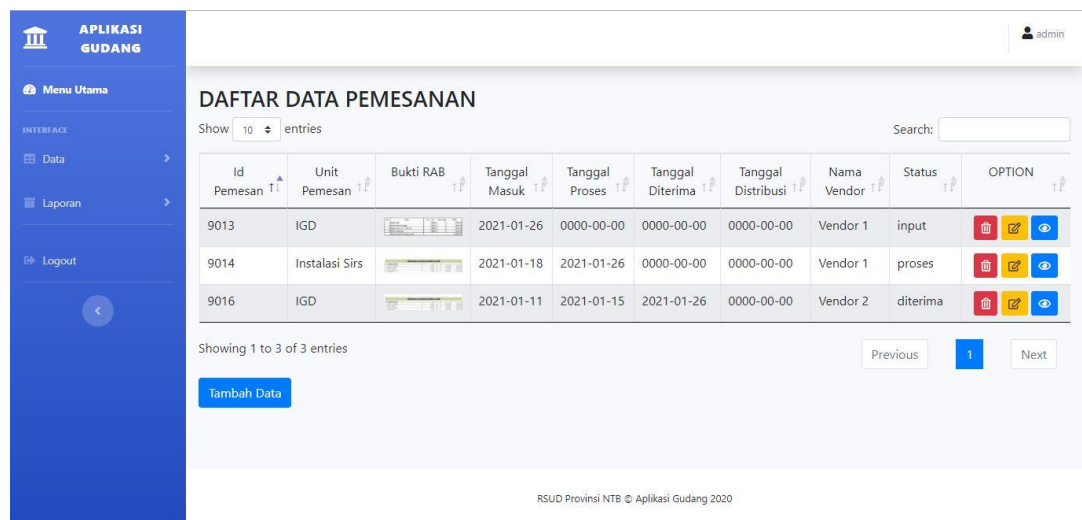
APLIKASI GUDANG

Menu Utama

INTERFACE

Data

Laporan

Logout

admin

DAFTAR DATA PEMESANAN

Show 10 entries

Search:

| Id Pemesan | Unit Pemesan | Bukti RAB | Tanggal Masuk | Tanggal Proses | Tanggal Diterima | Tanggal Distribusi | Nama Vendor | Status | OPTION |
|---|---|---|---|---|---|---|---|---|---|
| 9013 | IGD | | 2021-01-26 | 0000-00-00 | 0000-00-00 | 0000-00-00 | Vendor 1 | input | |
| 9014 | Instalasi Sirs | | 2021-01-18 | 2021-01-26 | 0000-00-00 | 0000-00-00 | Vendor 1 | proses | |
| 9016 | IGD | | 2021-01-11 | 2021-01-15 | 2021-01-26 | 0000-00-00 | Vendor 2 | diterima | |

Showing 1 to 3 of 3 entries

Previous 1 Next

Tambah Data

RSUD Provinsi NTB © Aplikasi Gudang 2020